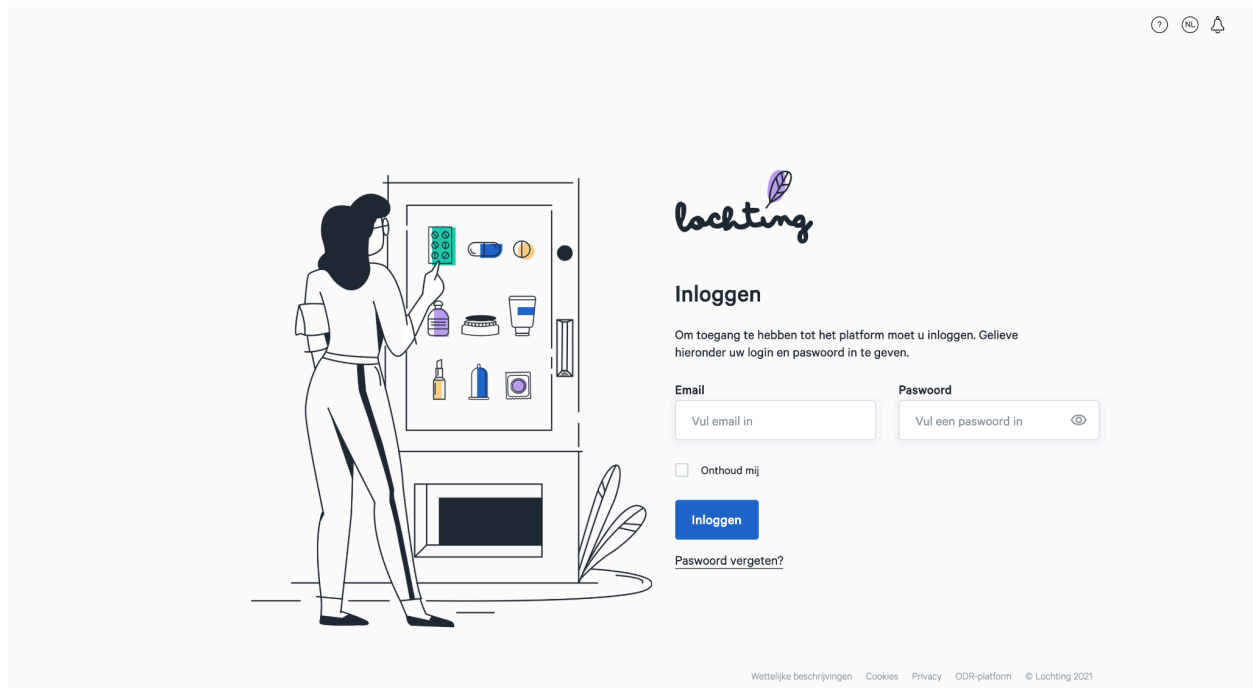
? NL

lochting

Inloggen

Om toegang te hebben tot het platform moet u inloggen. Gelieve hieronder uw login en paswoord in te geven.

Email
Vul email in

Paswoord
Vul een paswoord in

Onthoud mij

Inloggen

Paswoord vergeten?

Wettelijke beschrijvingen Cookies Privacy ODR-platform © Lochting 2021